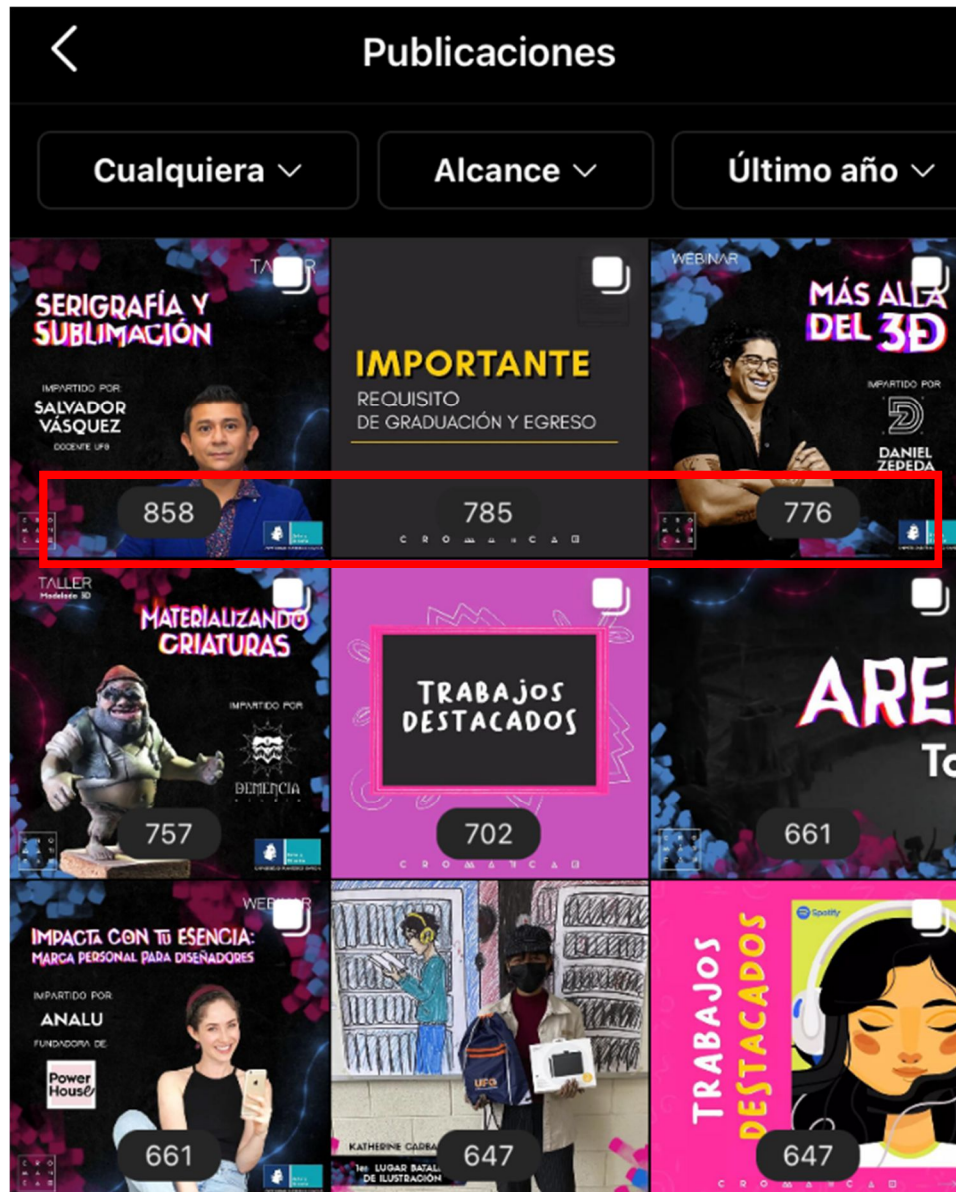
Publicaciones

Cualquiera ⌄ Alcance ⌄ Último año ⌄

TALLER
SERIGRAFÍA Y SUBLIMACIÓN
IMPARTIDO POR
SALVADOR VÁSQUEZ
DOCENTE UFG
858

IMPORTANTE
REQUISITO
DE GRADUACIÓN Y EGRESO
785
CROMARCAB

WEBINAR
MÁS ALLÁ DEL 3D
IMPARTIDO POR
DANIEL ZEPEDA
776

TALLER
Modelado 3D
MATERIALIZANDO CRIATURAS
IMPARTIDO POR
DEMENCIA
757

TRABAJOS DESTACADOS
702
CROMARCAB

ARE
To
661

WEBINAR
IMPACTA CON TU ESENCIA:
MARCA PERSONAL PARA DISEÑADORES
IMPARTIDO POR
ANALU
FUNDADORA DE
Power House
661

UFG
KATHERINE CARBA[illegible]
1er LUGAR BATAL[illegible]
DE ILUSTRACIÓN
647

Spotify
TRABAJOS DESTACADOS
647